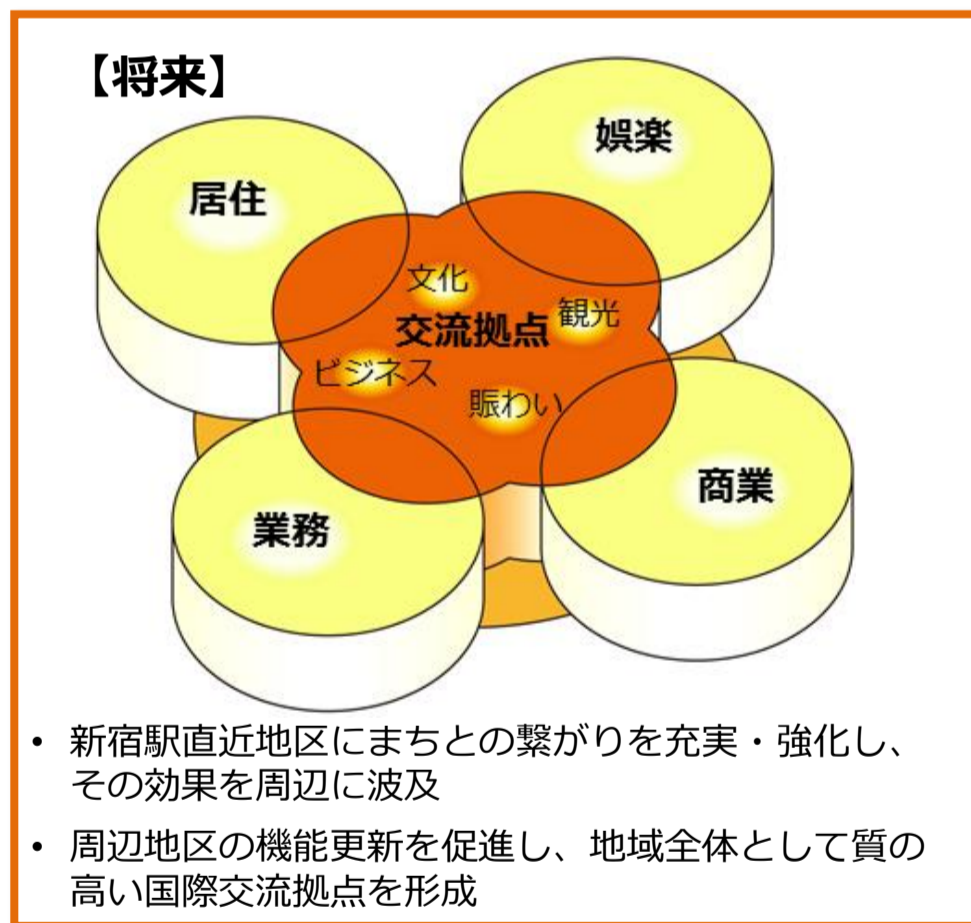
【将来】

娯楽

居住

文化

交流拠点

観光

ビジネス

賑わい

商業

業務

• 新宿駅直近地区にまちとの繋がりを充実・強化し、その効果を周辺に波及

• 周辺地区の機能更新を促進し、地域全体として質の高い国際交流拠点を形成